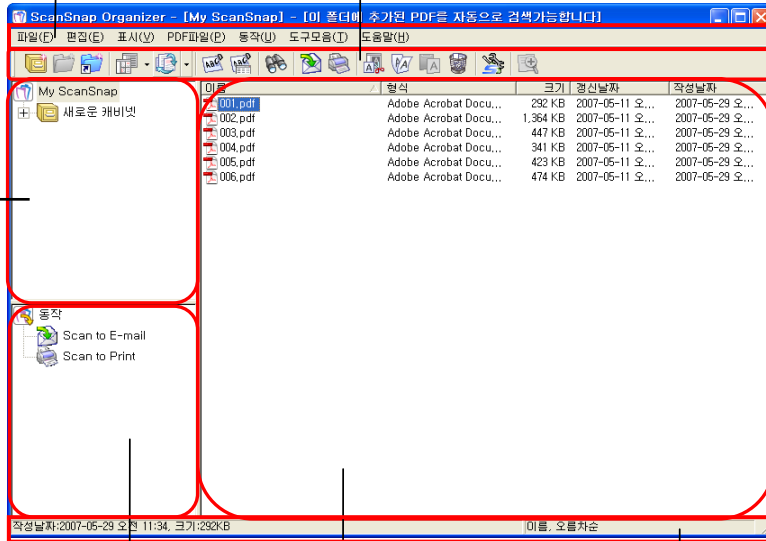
ScanSnap Organizer - [My ScanSnap] - [이 폴더에 추가된 PDF를 자동으로 검색가능합니다]

파일(F) 편집(E) 표시(V) PDF파일(P) 동작(U) 도구모음(T) 도움말(H)

My ScanSnap
새로운 캐비넷

| 이름 | 형식 | 크기 | 갱신날짜 | 작성날짜 |
|---|---|---|---|---|
| 001.pdf | Adobe Acrobat Docu... | 292 KB | 2007-05-11 오... | 2007-05-29 오... |
| 002.pdf | Adobe Acrobat Docu... | 1,364 KB | 2007-05-11 오... | 2007-05-29 오... |
| 003.pdf | Adobe Acrobat Docu... | 447 KB | 2007-05-11 오... | 2007-05-29 오... |
| 004.pdf | Adobe Acrobat Docu... | 341 KB | 2007-05-11 오... | 2007-05-29 오... |
| 005.pdf | Adobe Acrobat Docu... | 423 KB | 2007-05-11 오... | 2007-05-29 오... |
| 006.pdf | Adobe Acrobat Docu... | 474 KB | 2007-05-11 오... | 2007-05-29 오... |

동작
Scan to E-mail
Scan to Print

작성날짜:2007-05-29 오전 11:34, 크기:292KB
이름, 오름차순